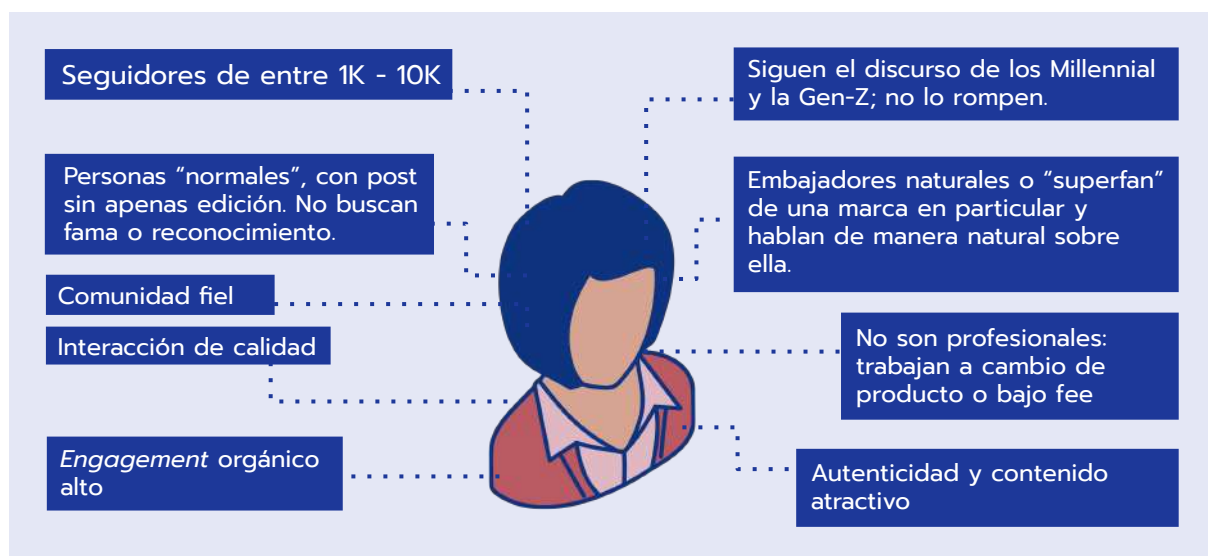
Seguidores de entre 1K - 10K

Personas “normales”, con post sin apenas edición. No buscan fama o reconocimiento.

Comunidad fiel

Interacción de calidad

*Engagement* orgánico alto

Siguen el discurso de los Millennial y la Gen-Z; no lo rompen.

Embajadores naturales o “superfan” de una marca en particular y hablan de manera natural sobre ella.

No son profesionales: trabajan a cambio de producto o bajo fee

Autenticidad y contenido atractivo